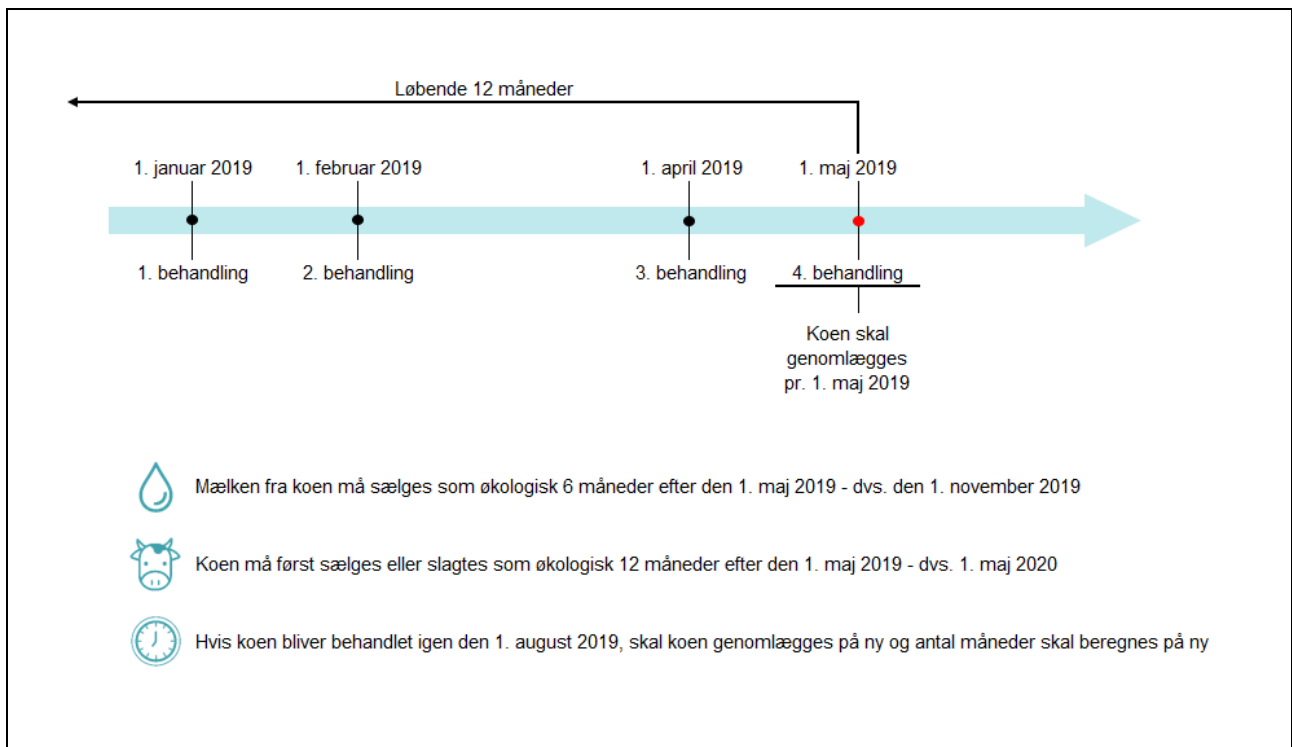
Løbende 12 måneder

1. januar 2019
1. februar 2019
1. april 2019
1. maj 2019

1. behandling
2. behandling
3. behandling
4. behandling

Koen skal genomlægges pr. 1. maj 2019

Mælken fra koen må sælges som økologisk 6 måneder efter den 1. maj 2019 - dvs. den 1. november 2019

Koen må først sælges eller slagtes som økologisk 12 måneder efter den 1. maj 2019 - dvs. 1. maj 2020

Hvis koen bliver behandlet igen den 1. august 2019, skal koen genomlægges på ny og antal måneder skal beregnes på ny